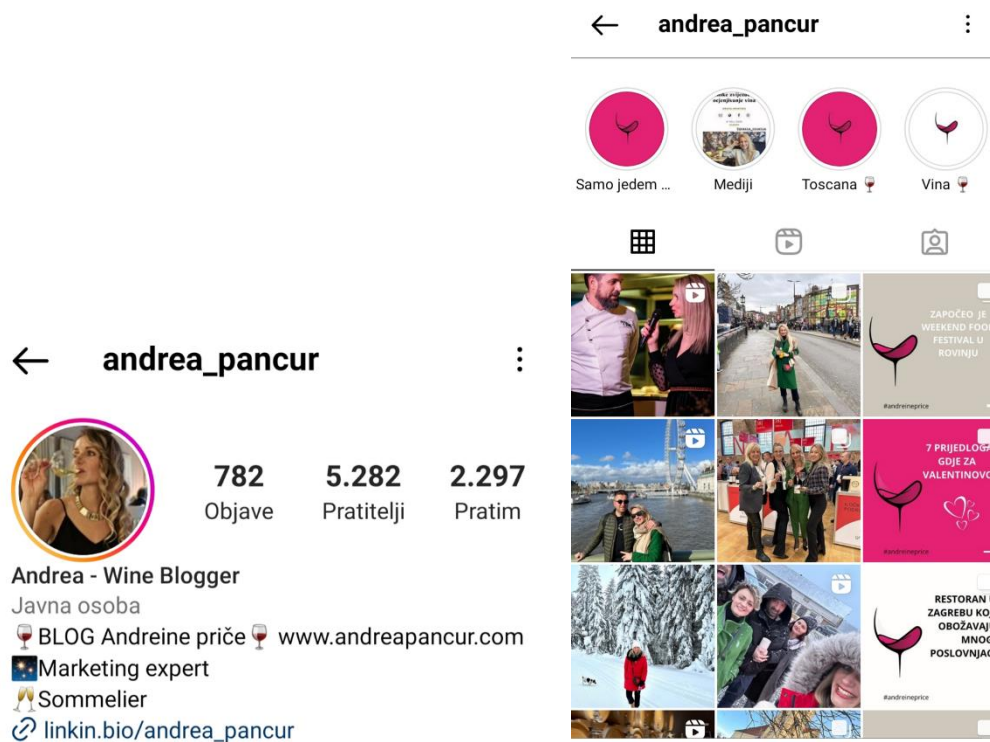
andrea_pancur

782 Objave
5.282 Pratitelji
2.297 Pratim

Andrea - Wine Blogger
Javna osoba
🍷BLOG Andreine priče🍷 www.andreapancur.com
🎇Marketing expert
🥂Sommelier
linkin.bio/andrea_pancur

andrea_pancur

Samo jedem ...
Mediji
Toscana 🍷
Vina 🍷

ZAPOČEO JE WEEKEND FOO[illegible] FESTIVAL U ROVINJU
#andreineprice

7 PRIJEDLOG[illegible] GDJE ZA VALENTINOV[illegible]
#andreineprice

RESTORAN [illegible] ZAGREBU KO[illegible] OBOŽAVAJ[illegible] MNOG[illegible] POSLOVNJAC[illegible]
#andreineprice